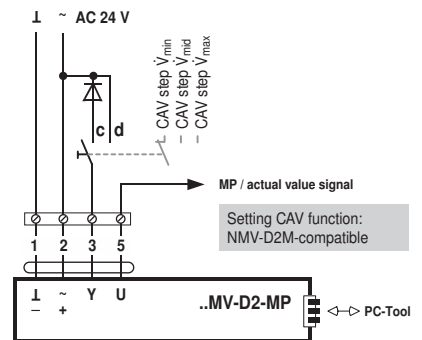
⊥ ~ AC 24 V

c d

CAV step $\dot{V}_{min}$
– CAV step $\dot{V}_{mid}$
– CAV step $\dot{V}_{max}$

MP / actual value signal

Setting CAV function: NMV-D2M-compatible

1 2 3 5

⊥ ~ Y U
– +

..MV-D2-MP

PC-Tool